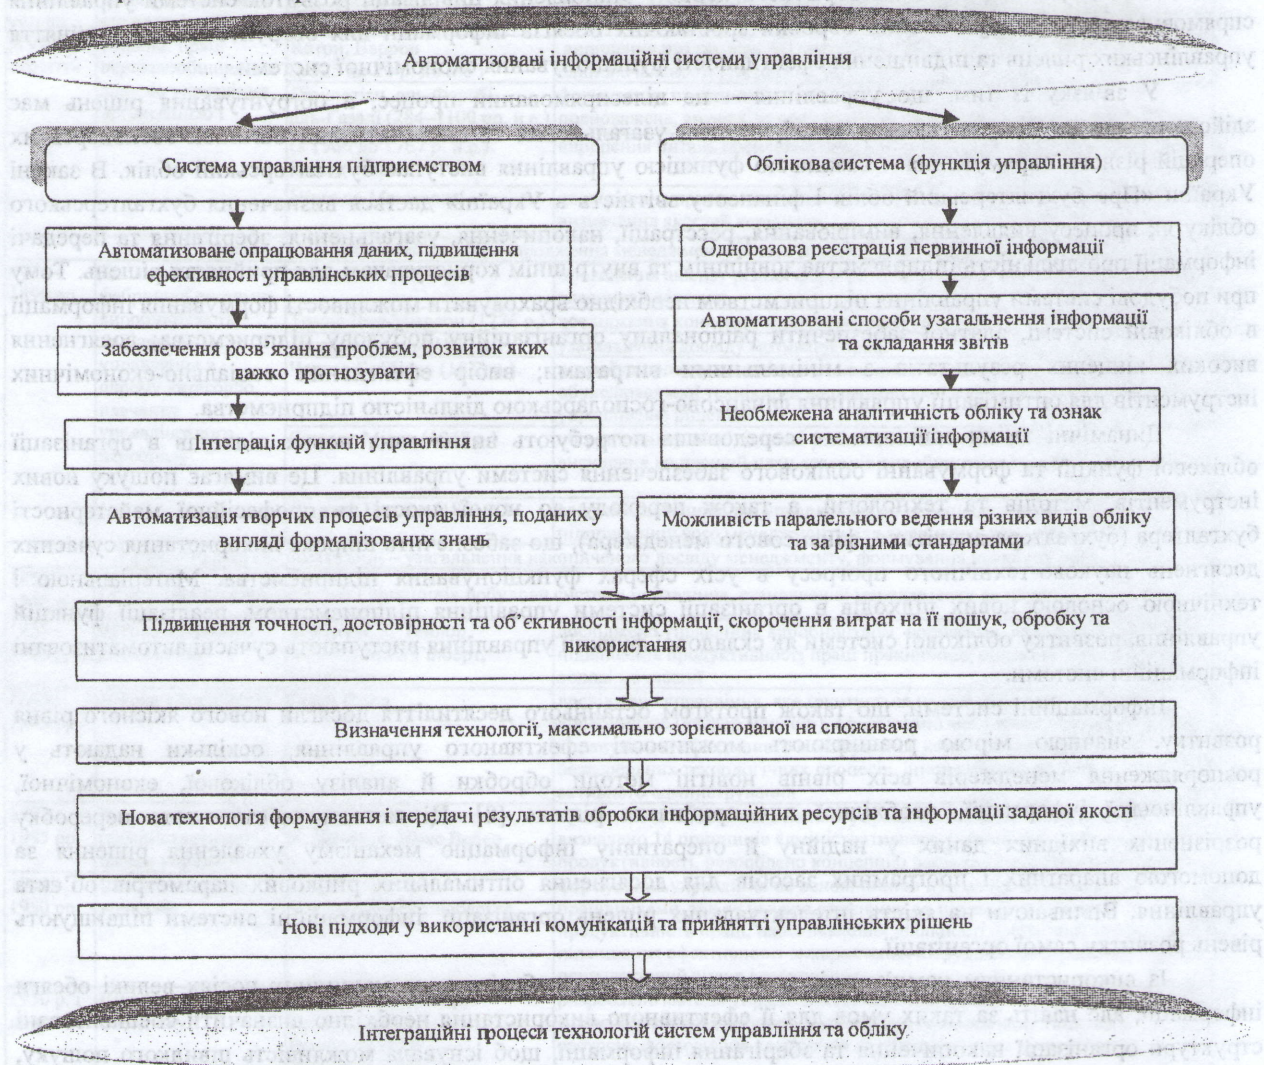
Автоматизовані інформаційні системи управління

Система управління підприємством

Облікова система (функція управління)

Автоматизоване опрацювання даних, підвищення ефективності управлінських процесів

Одноразова реєстрація первинної інформації

Забезпечення розв'язання проблем, розвиток яких важко прогнозувати

Автоматизовані способи узагальнення інформації та складання звітів

Інтеграція функцій управління

Необмежена аналітичність обліку та ознак систематизації інформації

Автоматизація творчих процесів управління, поданих у вигляді формалізованих знань

Можливість паралельного ведення різних видів обліку та за різними стандартами

Підвищення точності, достовірності та об'єктивності інформації, скорочення витрат на її пошук, обробку та використання

Визначення технології, максимально зорієнтованої на споживача

Нова технологія формування і передачі результатів обробки інформаційних ресурсів та інформації заданої якості

Нові підходи у використанні комунікацій та прийнятті управлінських рішень

Інтеграційні процеси технологій систем управління та обліку